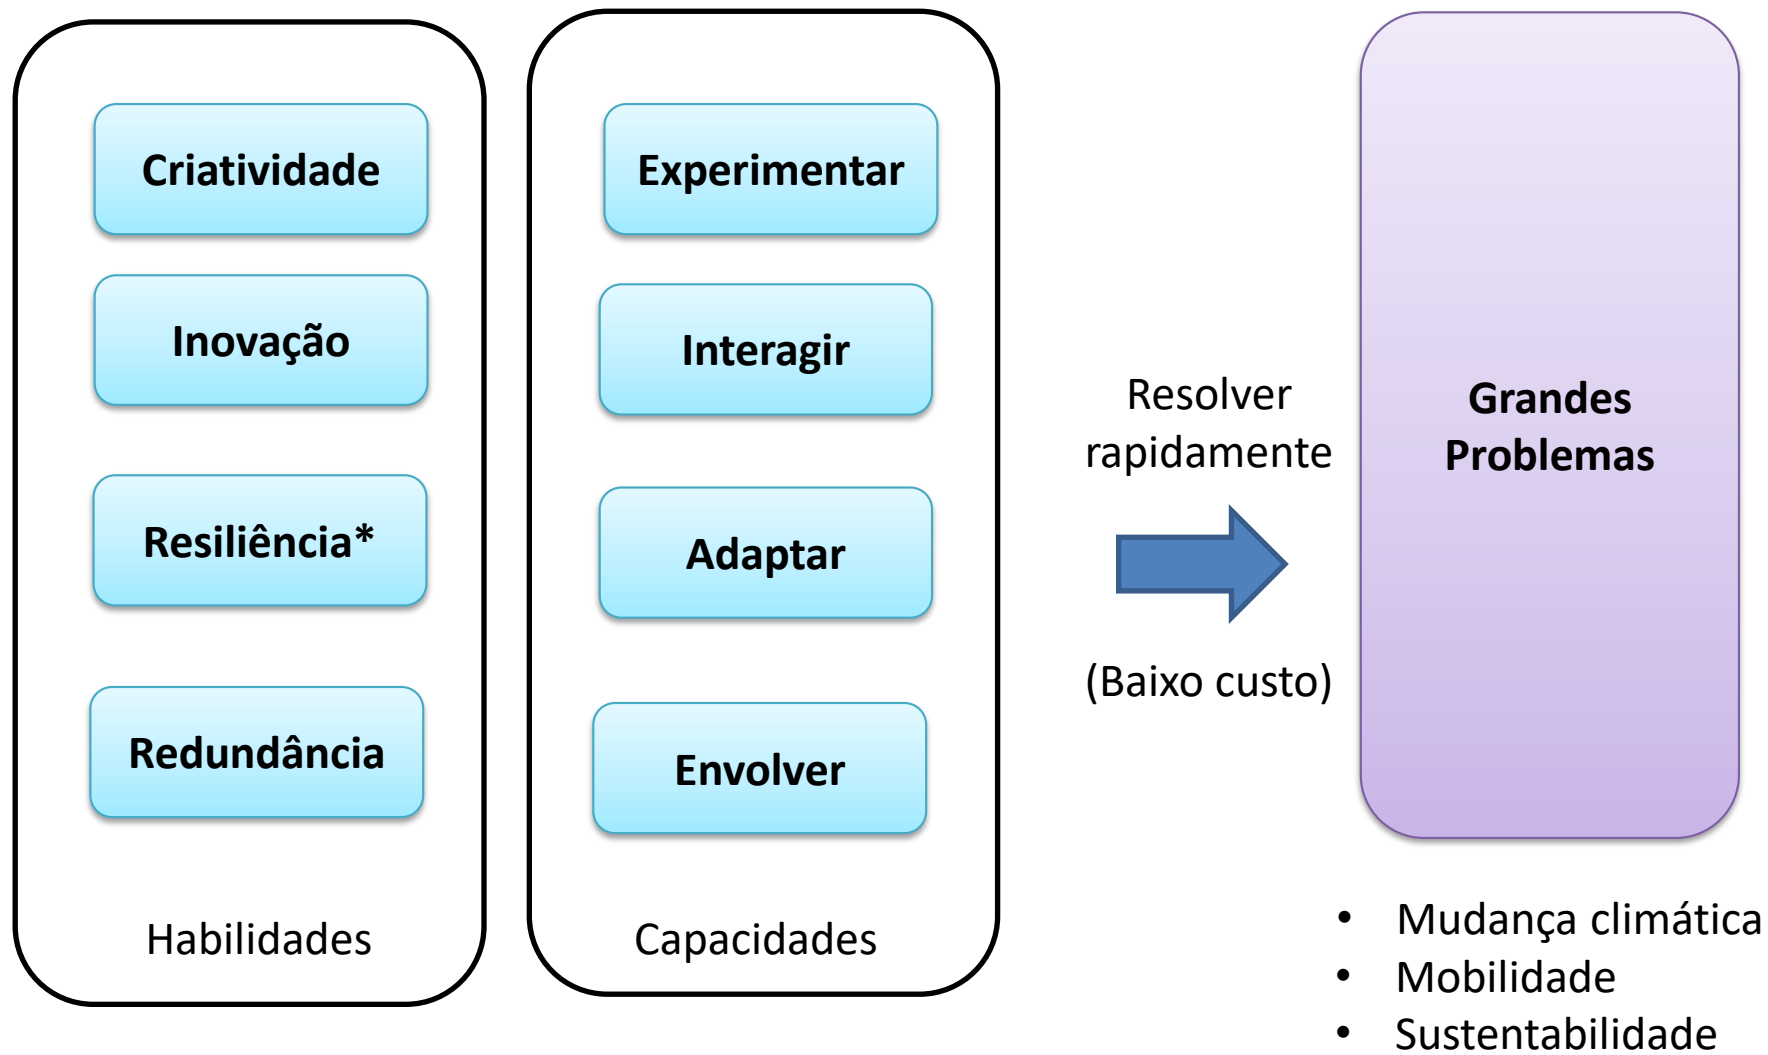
Criatividade

Inovação

Resiliência*

Redundância

Habilidades

Experimentar

Interagir

Adaptar

Envolver

Capacidades

Resolver rapidamente

(Baixo custo)

Grandes Problemas

- Mudança climática
- Mobilidade
- Sustentabilidade